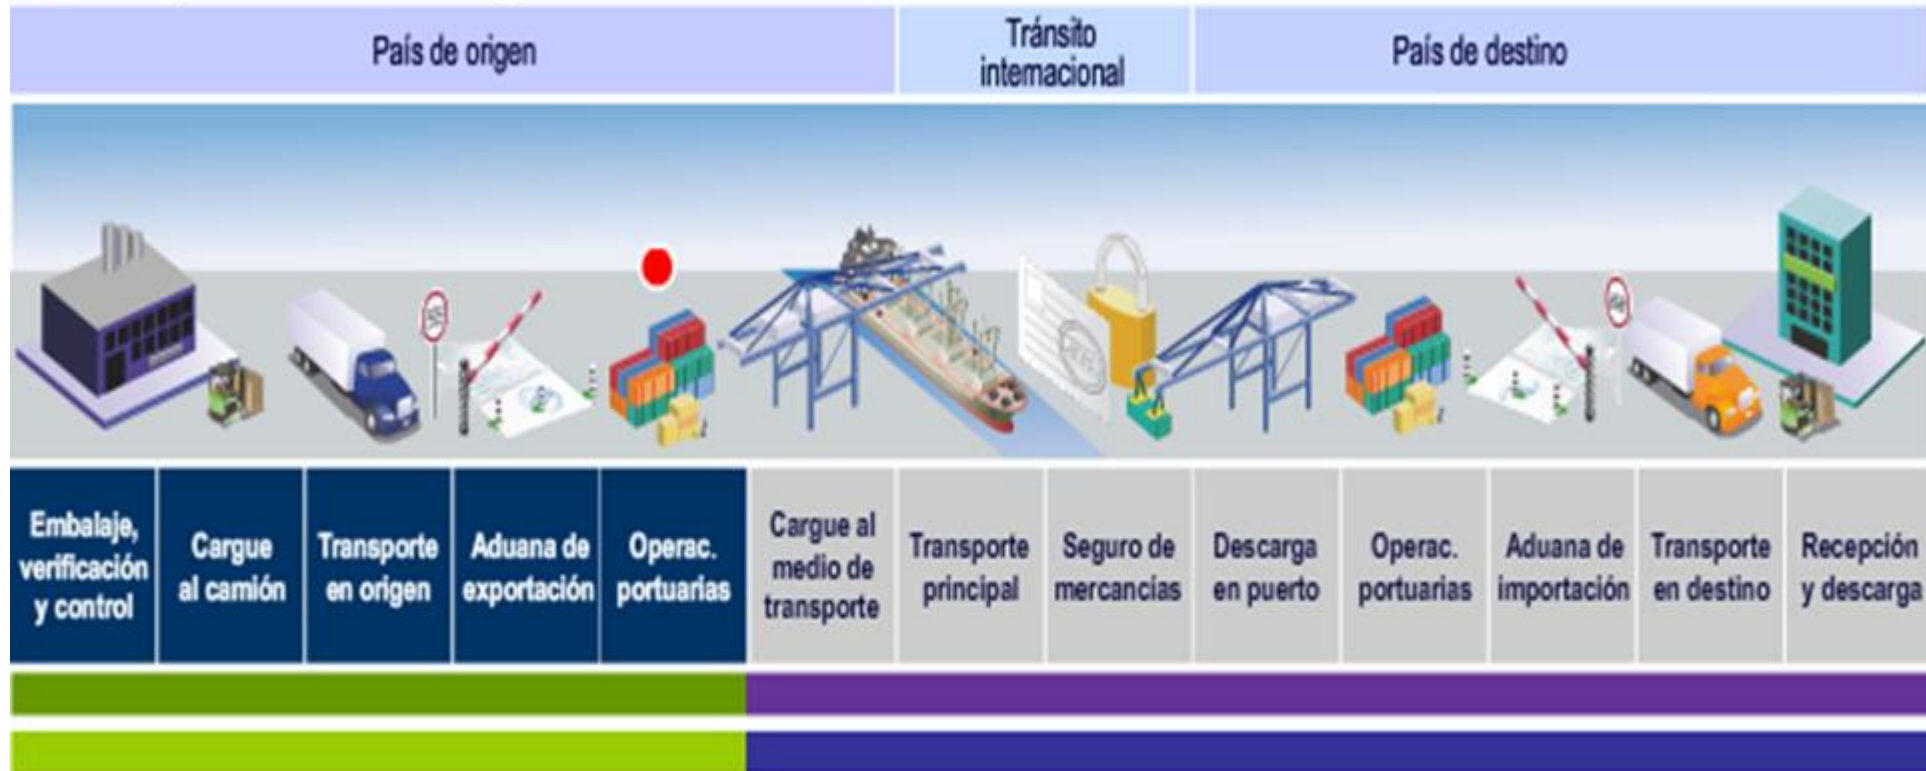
| País de origen | Tránsito internacional | País de destino |
|---|---|---|

| Embalaje, verificación y control | Cargue al camión | Transporte en origen | Aduana de exportación | Operac. portuarias | Cargue al medio de transporte | Transporte principal | Seguro de mercancías | Descarga en puerto | Operac. portuarias | Aduana de importación | Transporte en destino | Recepción y descarga |
|---|---|---|---|---|---|---|---|---|---|---|---|---|